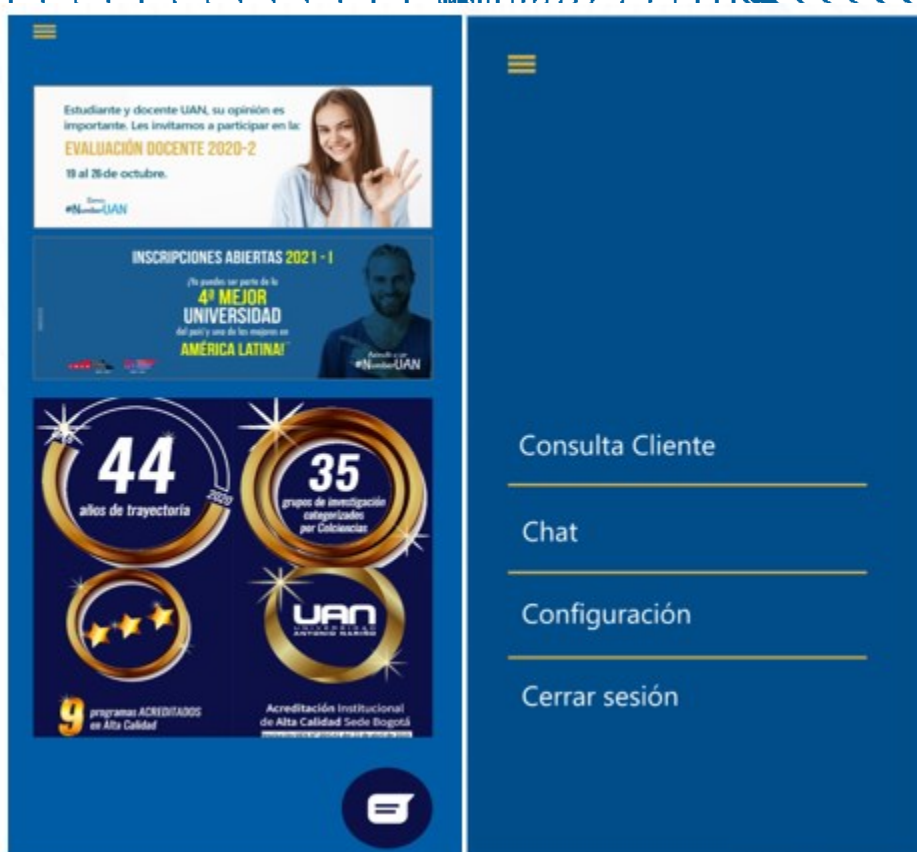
Estudiante y docente UAN, su opinión es importante. Les invitamos a participar en la:
EVALUACIÓN DOCENTE 2020-2
19 al 26 de octubre.
#NumberUAN

INSCRIPCIONES ABIERTAS 2021 - I
¡Ya puedes ser parte de la
4ª MEJOR
UNIVERSIDAD
del país y una de las mejores en
AMÉRICA LATINA!
#NumberUAN

44
años de trayectoria
2020

35
grupos de investigación categorizados por Colciencias

UAN
UNIVERSIDAD ANTONIO NARIÑO

9 programas ACREDITADOS en Alta Calidad

Acreditación Institucional de Alta Calidad Sede Bogotá
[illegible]

Consulta Cliente
Chat
Configuración
Cerrar sesión